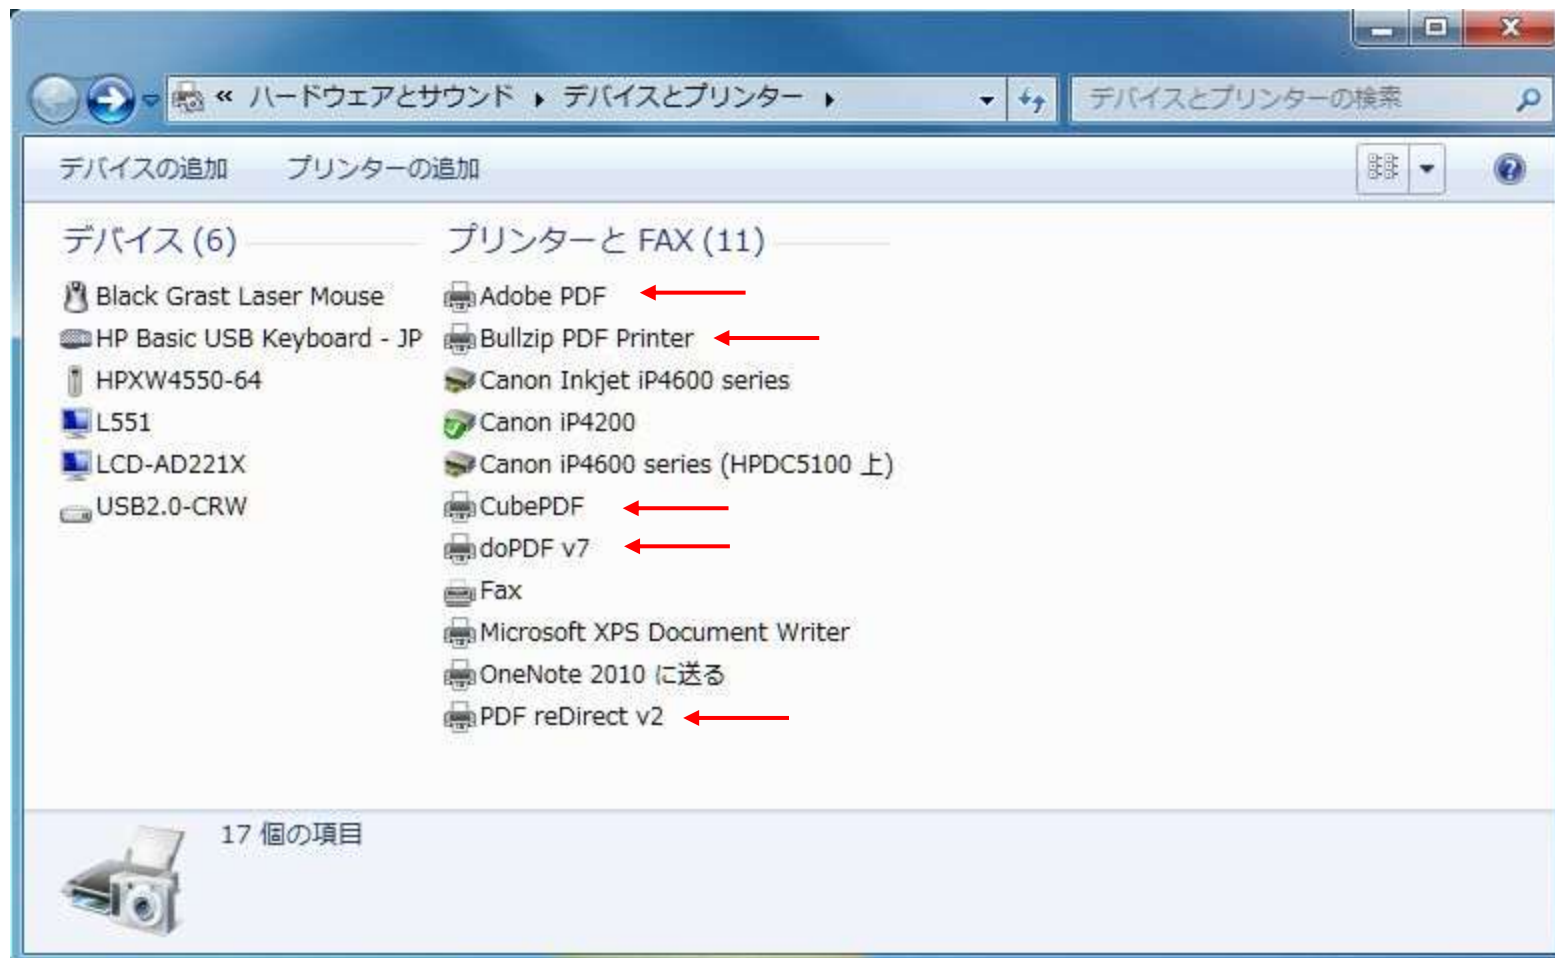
« ハードウェアとサウンド ▸ デバイスとプリンター ▸

デバイスとプリンターの検索

デバイスの追加　プリンターの追加

デバイス (6)

Black Grast Laser Mouse
HP Basic USB Keyboard - JP
HPXW4550-64
L551
LCD-AD221X
USB2.0-CRW

プリンターと FAX (11)

Adobe PDF
Bullzip PDF Printer
Canon Inkjet iP4600 series
Canon iP4200
Canon iP4600 series (HPDC5100 上)
CubePDF
doPDF v7
Fax
Microsoft XPS Document Writer
OneNote 2010 に送る
PDF reDirect v2

17 個の項目